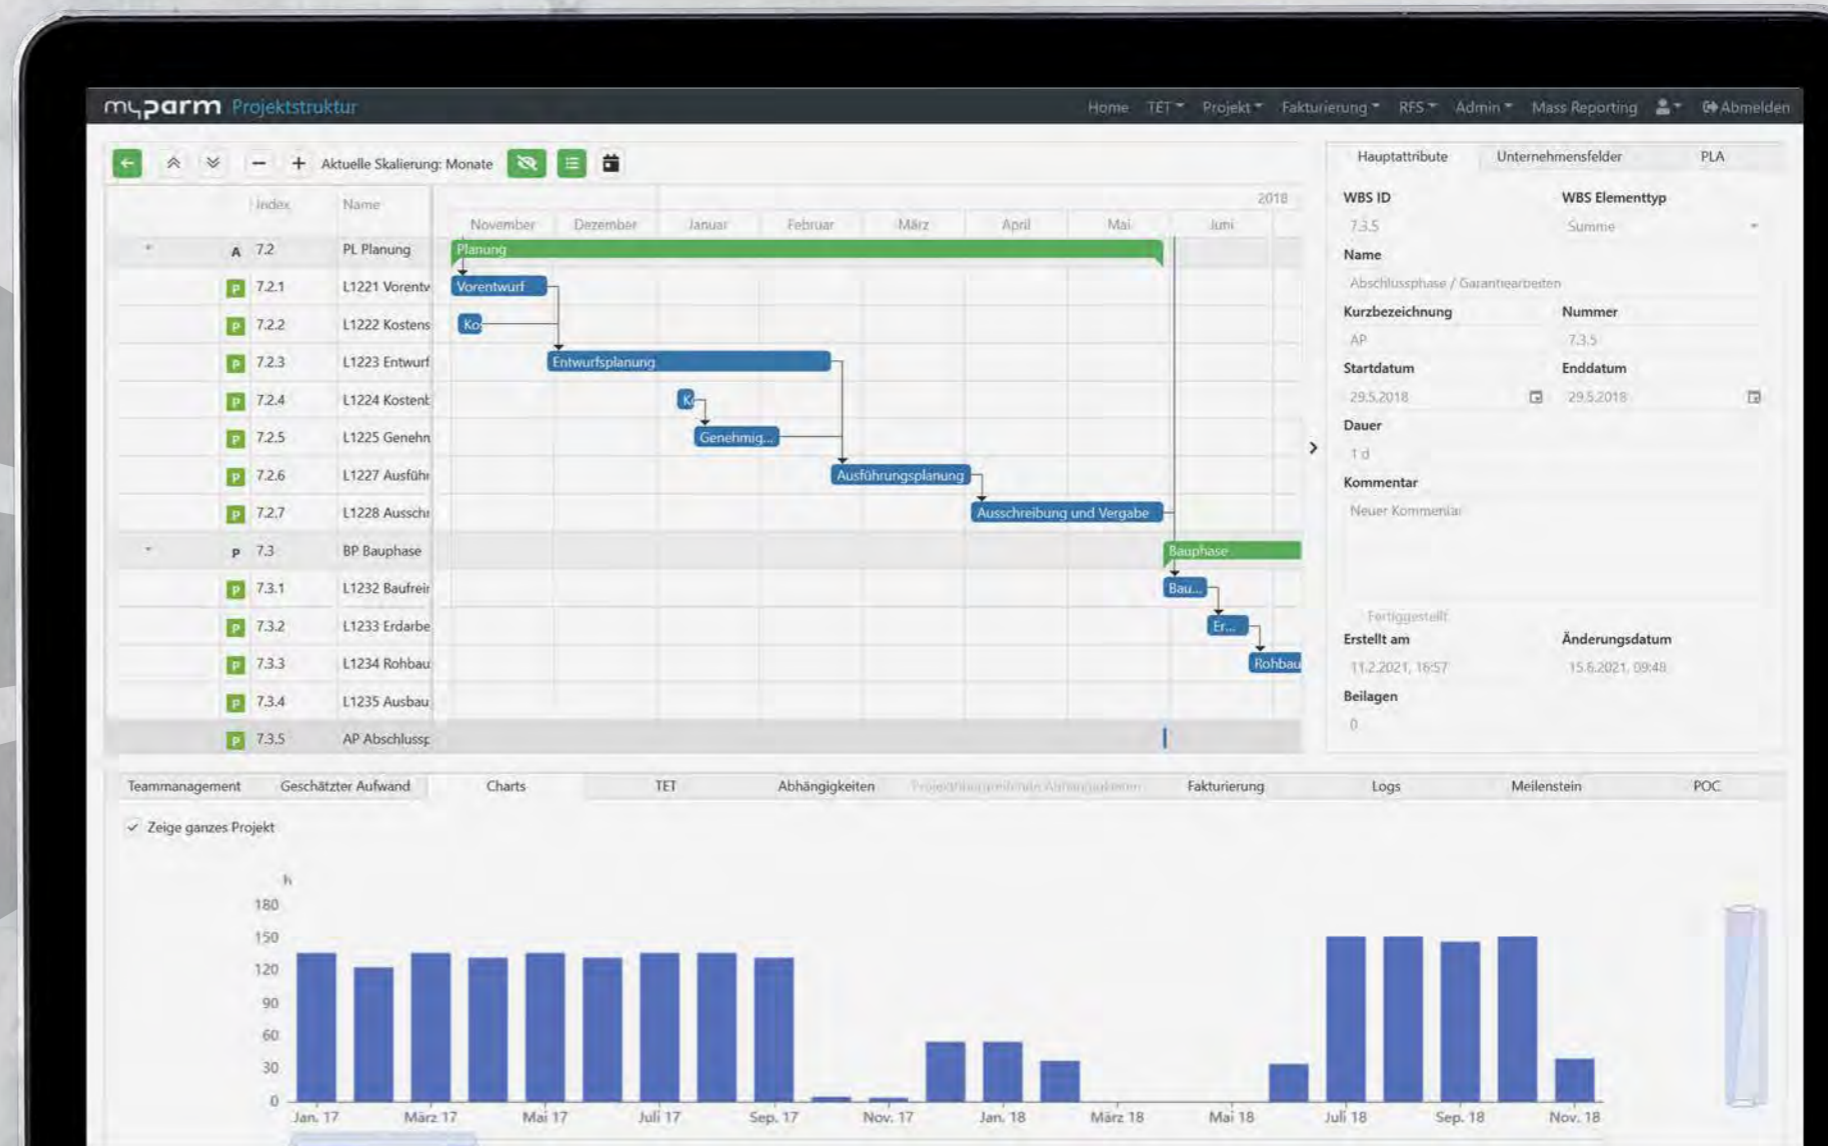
myparm Projektstruktur

Home TET Projekt Fakturierung RFS Admin Mass Reporting Abmelden

Aktuelle Skalierung: Monate

| Index | Name |
|---|---|
| A 7.2 | PL Planung |
| P 7.2.1 | L1221 Vorentw |
| P 7.2.2 | L1222 Kostens |
| P 7.2.3 | L1223 Entwurf |
| P 7.2.4 | L1224 Kostenk |
| P 7.2.5 | L1225 Genehm |
| P 7.2.6 | L1227 Ausführ |
| P 7.2.7 | L1228 Ausschr |
| P 7.3 | BP Bauphase |
| P 7.3.1 | L1232 Baufreir |
| P 7.3.2 | L1233 Erdarbe |
| P 7.3.3 | L1234 Rohbau |
| P 7.3.4 | L1235 Ausbau |
| P 7.3.5 | AP Abschlussp |

2018
November Dezember Januar Februar März April Mai Juni

Planung
Vorentwurf
Ko
Entwurfsplanung
K
Genehmig...
Ausführungsplanung
Ausschreibung und Vergabe
Bauphase
Bau...
Er...
Rohbau

Hauptattribute Unternehmensfelder PLA

WBS ID
7.3.5
WBS Elementtyp
Summe
Name
Abschlussphase / Garantiearbeiten
Kurzbezeichnung
AP
Nummer
7.3.5
Startdatum
29.5.2018
Enddatum
29.5.2018
Dauer
1 d
Kommentar
Neuer Kommentar
Fertiggestellt
Erstellt am
11.2.2021, 16:57
Änderungsdatum
15.6.2021, 09:48
Beilagen
0

Teammanagement Geschätzter Aufwand Charts TET Abhängigkeiten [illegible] Fakturierung Logs Meilenstein POC

Zeige ganzes Projekt

h
180
150
120
90
60
30
0
Jan. 17 März 17 Mai 17 Juli 17 Sep. 17 Nov. 17 Jan. 18 März 18 Mai 18 Juli 18 Sep. 18 Nov. 18